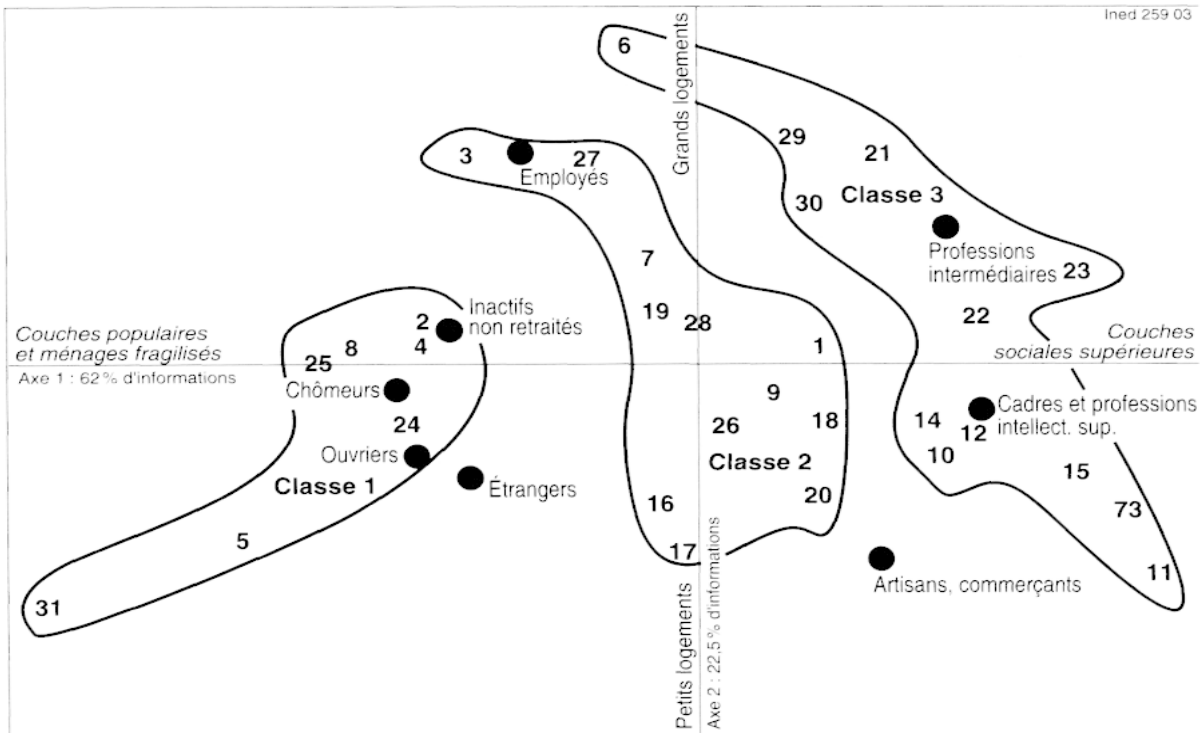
Ined 259 03

Grands logements

6

29

21

Classe 3

30

Professions intermédiaires

23

22

3

27

Employés

7

Inactifs non retraités

2

4

19

28

Couches populaires et ménages fragilisés

25

8

Axe 1 : 62 % d'informations

Couches sociales supérieures

1

Chômeurs

24

Ouvriers

Classe 1

Étrangers

9

26

18

Classe 2

20

16

17

14

Cadres et professions intellect. sup.

12

10

15

73

11

5

31

Artisans, commerçants

Petits logements

Axe 2 : 22,5 % d'informations